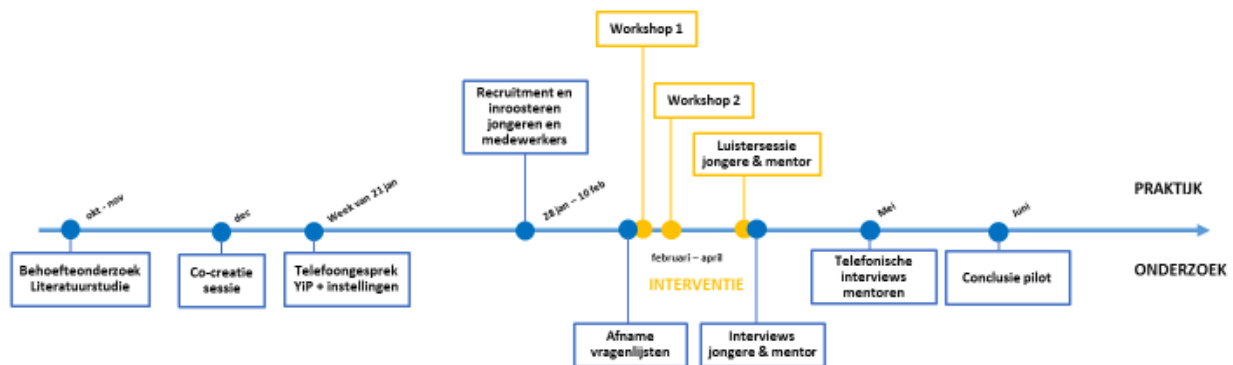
Workshop 1

Workshop 2

Recruitment en inroosteren jongeren en medewerkers

Luistersessie jongere & mentor

PRAKTIJK

okt - nov

dec

Week van 21 jan

28 jan – 10 feb

Mei

Juni

Behoefteonderzoek Literatuurstudie

Co-creatie sessie

Telefoongesprek YiP + instellingen

februari – april

INTERVENTIE

Telefonische interviews mentoren

Conclusie pilot

ONDERZOEK

Afname vragenlijsten

Interviews jongere & mentor